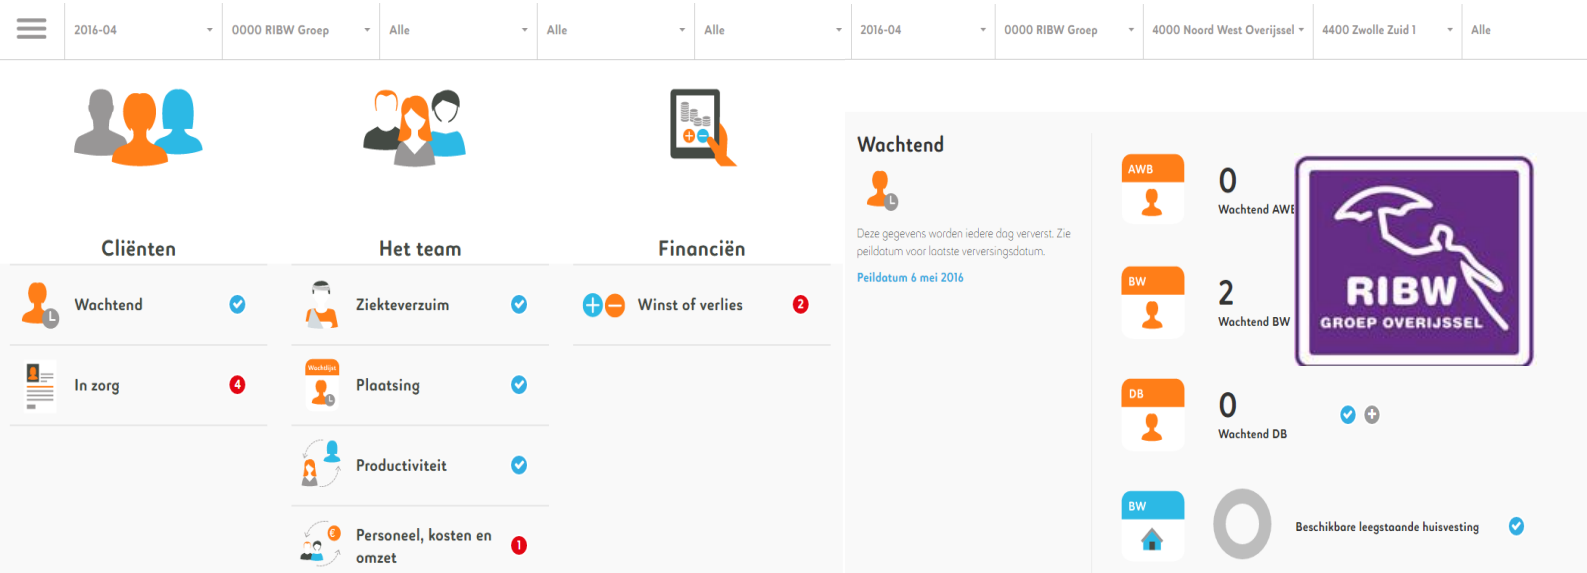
2016-04
0000 RIBW Groep
Alle
Alle
Alle
2016-04
0000 RIBW Groep
4000 Noord West Overijssel
4400 Zwolle Zuid 1
Alle

Cliënten

Wachtend

In zorg 4

Het team

Ziekteverzuim

Wachtlijst

Plaatsing

Productiviteit

Personeel, kosten en omzet 1

Financiën

Winst of verlies 2

Wachtend

Deze gegevens worden iedere dag ververst. Zie peildatum voor laatste verversingsdatum.

Peildatum 6 mei 2016

AWB
0
Wachtend AWB

BW
2
Wachtend BW

DB
0
Wachtend DB

BW
Beschikbare leegstaande huisvesting

RIBW
GROEP OVERIJSSEL